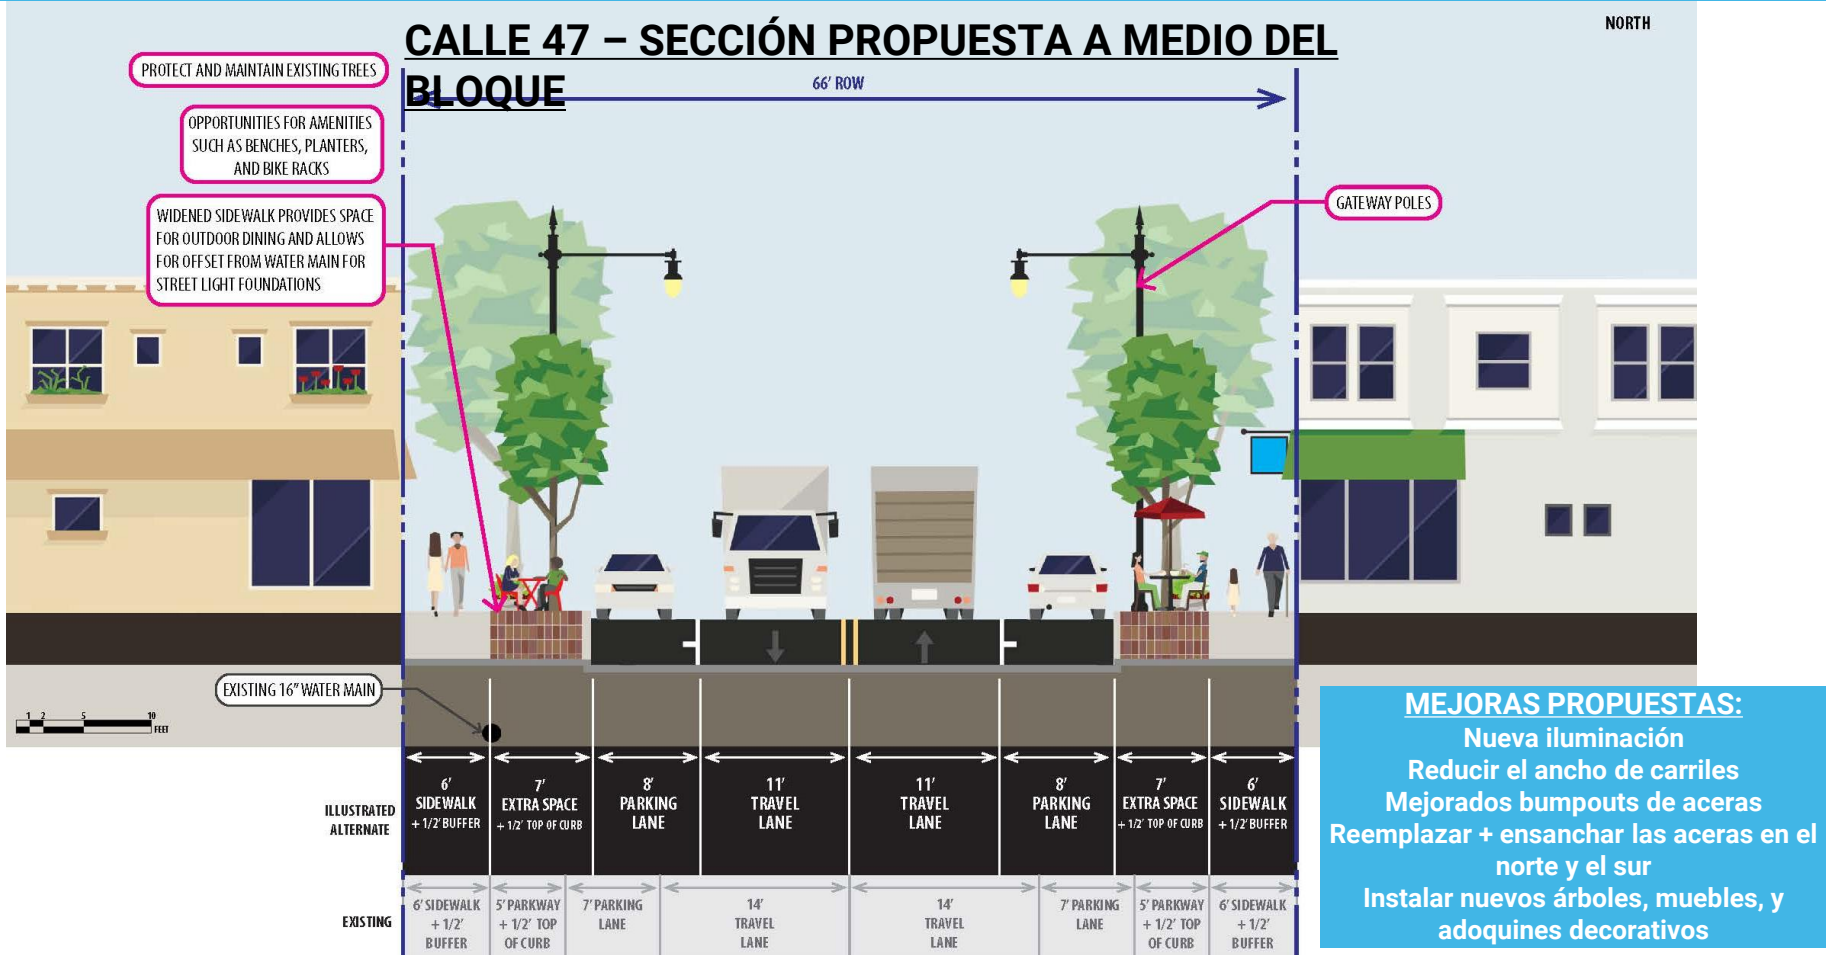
CALLE 47 – SECCIÓN PROPUESTA A MEDIO DEL BLOQUE

NORTH

66' ROW

PROTECT AND MAINTAIN EXISTING TREES

OPPORTUNITIES FOR AMENITIES SUCH AS BENCHES, PLANTERS, AND BIKE RACKS

WIDENED SIDEWALK PROVIDES SPACE FOR OUTDOOR DINING AND ALLOWS FOR OFFSET FROM WATER MAIN FOR STREET LIGHT FOUNDATIONS

GATEWAY POLES

EXISTING 16" WATER MAIN

1 2 5 10 FEET

ILLUSTRATED ALTERNATE

| 6' SIDEWALK + 1/2' BUFFER | 7' EXTRA SPACE + 1/2' TOP OF CURB | 8' PARKING LANE | 11' TRAVEL LANE | 11' TRAVEL LANE | 8' PARKING LANE | 7' EXTRA SPACE + 1/2' TOP OF CURB | 6' SIDEWALK + 1/2' BUFFER |
|---|---|---|---|---|---|---|---|

EXISTING

| 6' SIDEWALK + 1/2' BUFFER | 5' PARKWAY + 1/2' TOP OF CURB | 7' PARKING LANE | 14' TRAVEL LANE | 14' TRAVEL LANE | 7' PARKING LANE | 5' PARKWAY + 1/2' TOP OF CURB | 6' SIDEWALK + 1/2' BUFFER |
|---|---|---|---|---|---|---|---|

MEJORAS PROPUESTAS:
Nueva iluminación
Reducir el ancho de carriles
Mejorados bumpouts de aceras
Reemplazar + ensanchar las aceras en el norte y el sur
Instalar nuevos árboles, muebles, y adoquines decorativos